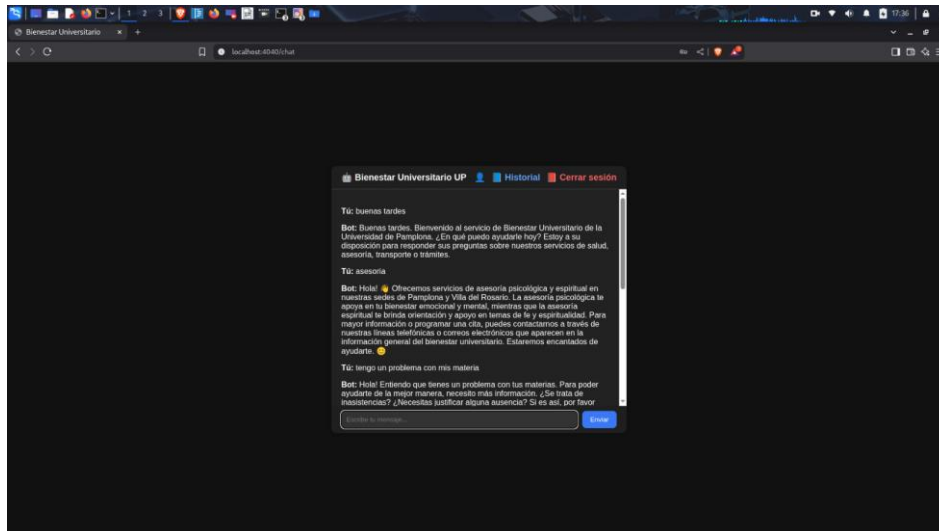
1 2 3
17:36
Bienestar Universitario ×  +
localhost:4040/chat

Bienestar Universitario UP  Historial  Cerrar sesión

Tú: buenas tardes

Bot: Buenas tardes. Bienvenido al servicio de Bienestar Universitario de la Universidad de Pamplona. ¿En qué puedo ayudarle hoy? Estoy a su disposición para responder sus preguntas sobre nuestros servicios de salud, asesoría, transporte o trámites.

Tú: asesoria

Bot: Hola! 👋 Ofrecemos servicios de asesoría psicológica y espiritual en nuestras sedes de Pamplona y Villa del Rosario. La asesoría psicológica te apoya en tu bienestar emocional y mental, mientras que la asesoría espiritual te brinda orientación y apoyo en temas de fe y espiritualidad. Para mayor información o programar una cita, puedes contactarnos a través de nuestras líneas telefónicas o correos electrónicos que aparecen en la información general del bienestar universitario. Estaremos encantados de ayudarte. 😊

Tú: tengo un problema con mis materia

Bot: Hola! Entiendo que tienes un problema con tus materias. Para poder ayudarte de la mejor manera, necesito más información. ¿Se trata de inasistencias? ¿Necesitas justificar alguna ausencia? Si es así, por favor

Escribe tu mensaje...
Enviar